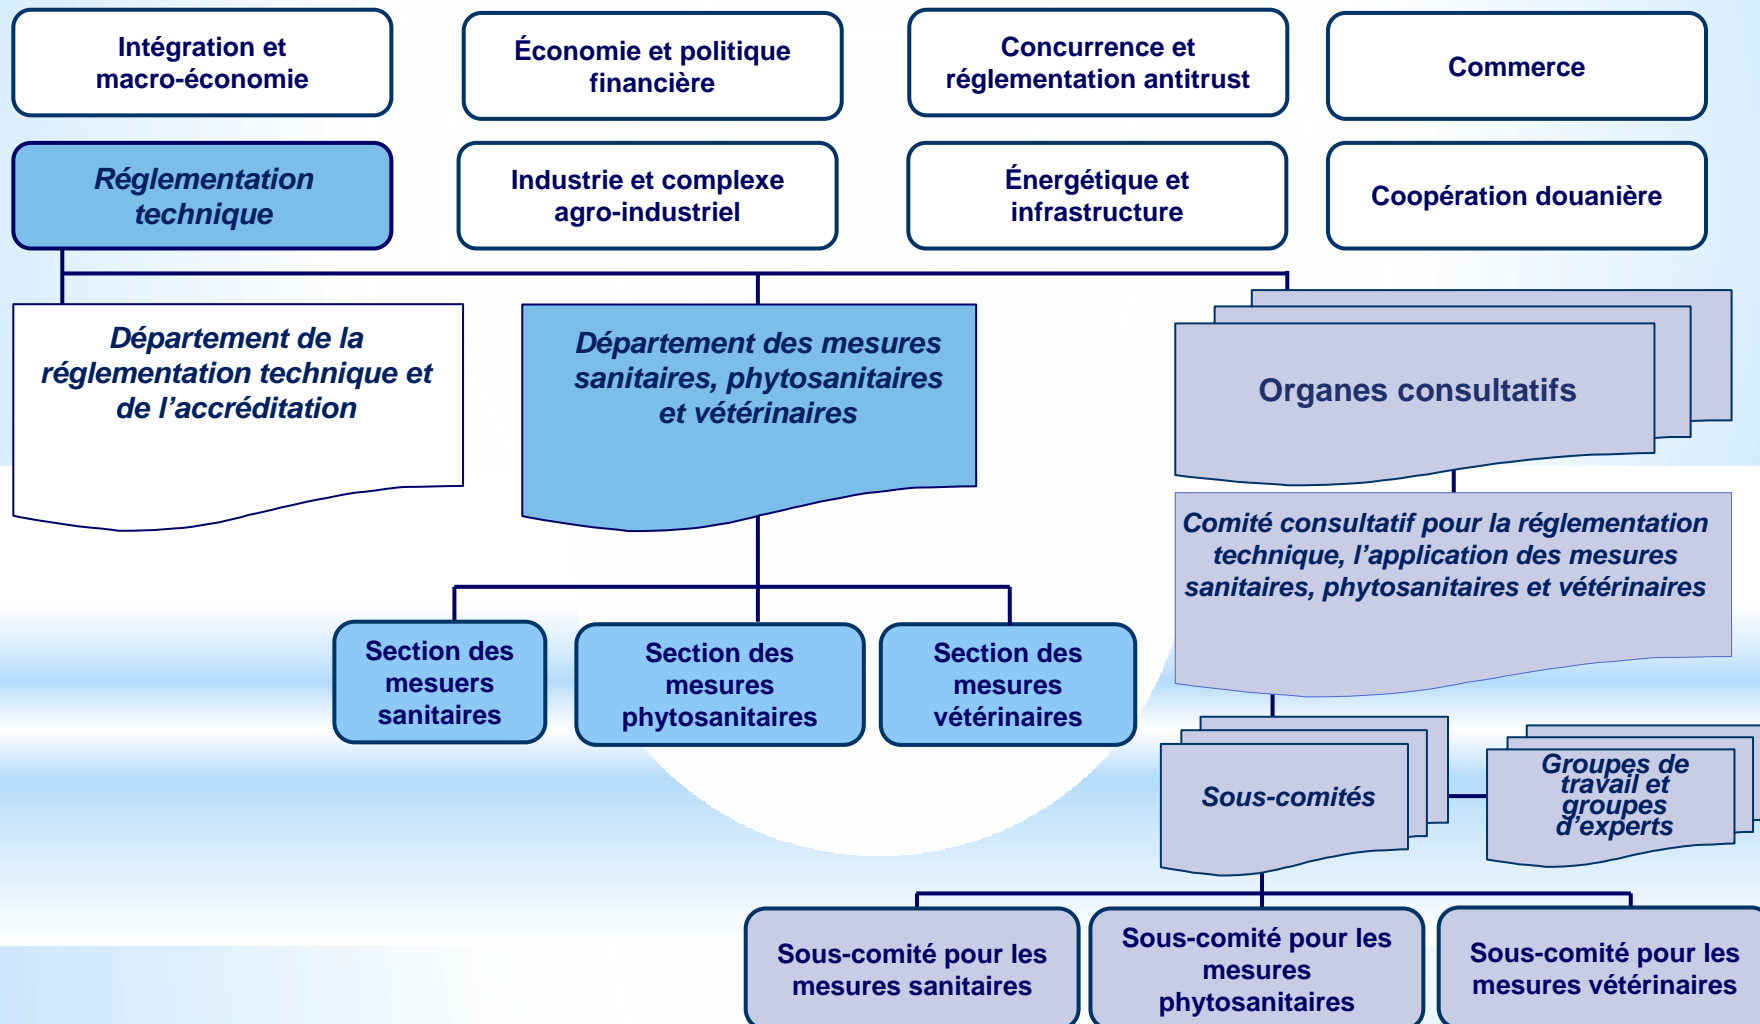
Intégration et macro-économie

Économie et politique financière

Concurrence et réglementation antitrust

Commerce

Réglementation technique

Industrie et complexe agro-industriel

Énergétique et infrastructure

Coopération douanière

Département de la réglementation technique et de l'accréditation

Département des mesures sanitaires, phytosanitaires et vétérinaires

Organes consultatifs

Comité consultatif pour la réglementation technique, l'application des mesures sanitaires, phytosanitaires et vétérinaires

Section des mesuers sanitaires

Section des mesures phytosanitaires

Section des mesures vétérinaires

Sous-comités

Groupes de travail et groupes d'experts

Sous-comité pour les mesures sanitaires

Sous-comité pour les mesures phytosanitaires

Sous-comité pour les mesures vétérinaires